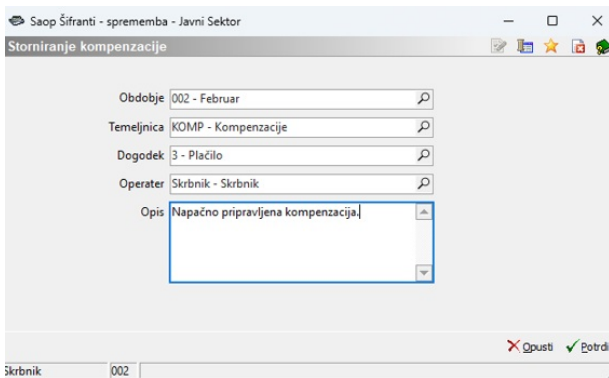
Saop Šifranti - sprememba - Javni Sektor

Storniranje kompenzacije

Obdobje 002 - Februar

Temeljnica KOMP - Kompenzacije

Dogodek 3 - Plačilo

Operater Skrbnik - Skrbnik

Opis Napačno pripravljena kompenzacija.

Opusti Potrdi

Skrbnik 002